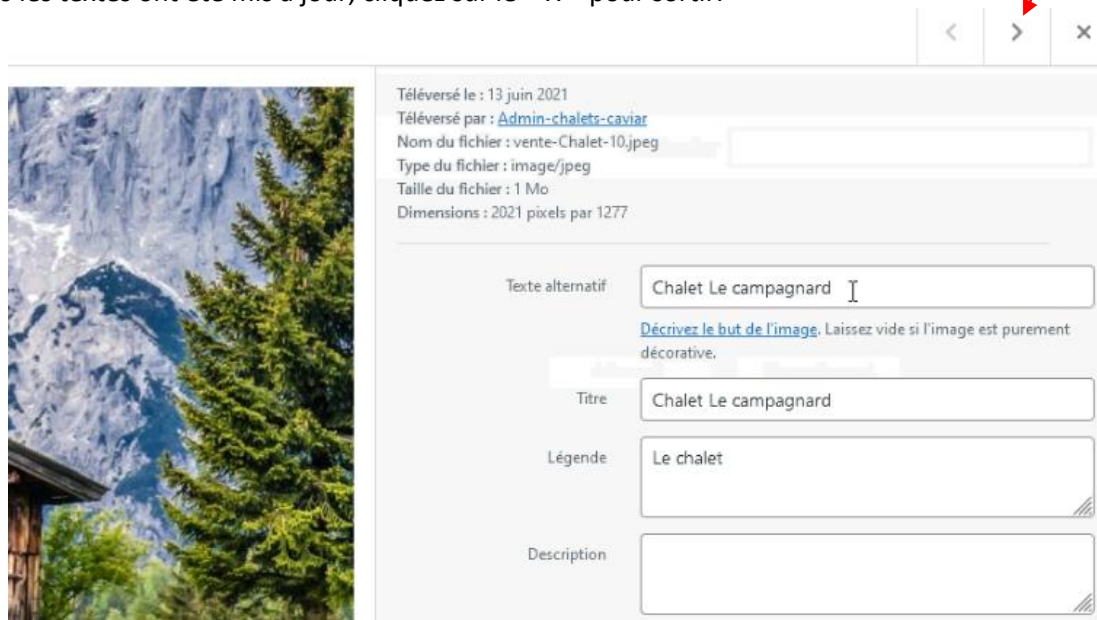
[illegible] les textes ont été mis à jour, cliquez sur le « X » pour sortir.

<  >  ×

Téléversé le : 13 juin 2021
Téléversé par : Admin-chalets-caviar
Nom du fichier : vente-Chalet-10.jpeg
Type du fichier : image/jpeg
Taille du fichier : 1 Mo
Dimensions : 2021 pixels par 1277

Texte alternatif
Chalet Le campagnard

Décrivez le but de l'image. Laissez vide si l'image est purement décorative.

Titre
Chalet Le campagnard

Légende
Le chalet

Description